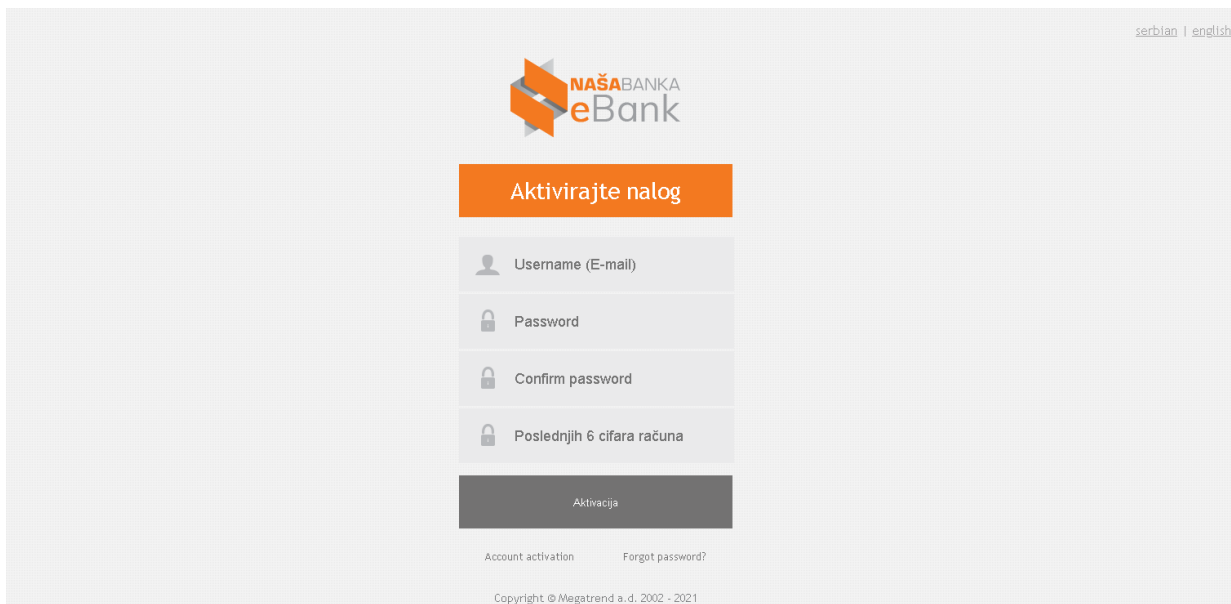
serbian | english

NAŠABANKA
eBank

Aktivirajte nalog

Username (E-mail)

Password

Confirm password

Poslednjih 6 cifara računa

Aktivacija

Account activation

Forgot password?

Copyright © Megatrend a.d. 2002 - 2021